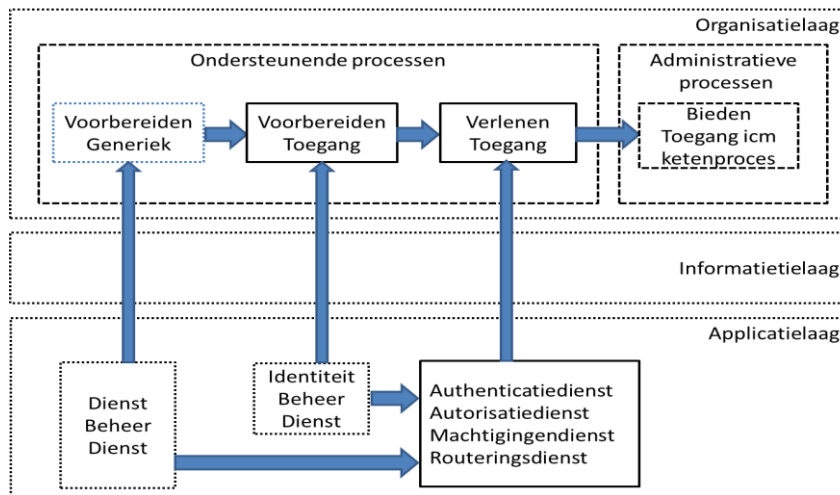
Organisatielaag

Ondersteunende processen

Voorbereiden Generiek

Voorbereiden Toegang

Verlenen Toegang

Administratieve processen

Bieden Toegang icm ketenproces

Informatietielaag

Applicatielaag

Dienst Beheer Dienst

Identiteit Beheer Dienst

Authenticatiedienst
Autorisatiedienst
Machtigingendienst
Routeringsdienst